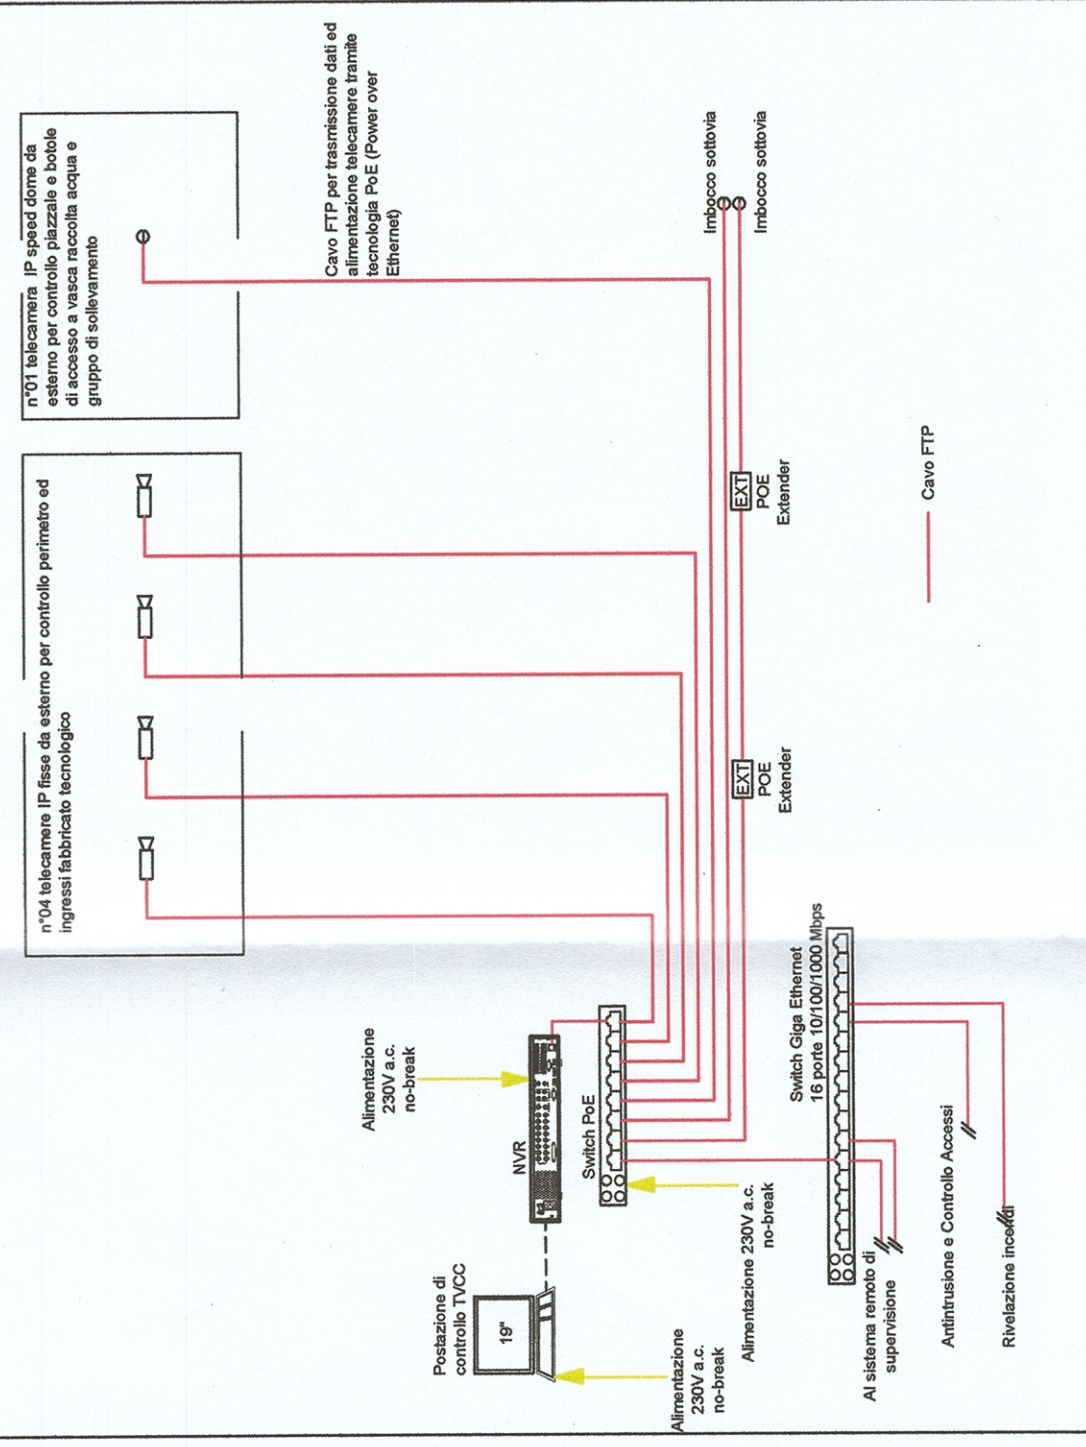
n°01 telecamera IP speed dome da esterno per controllo piazzale e botole di accesso a vasca raccolta acqua e gruppo di sollevamento

Cavo FTP per trasmissione dati ed alimentazione telecamere tramite tecnologia PoE (Power over Ethernet)

Imbocco sottovia

Imbocco sottovia

n°04 telecamere IP fisse da esterno per controllo perimetro ed ingressi fabbricato tecnologico

EXT
POE
Extender

EXT
POE
Extender

Cavo FTP

Alimentazione 230V a.c. no-break

NVR

Switch PoE

Switch Giga Ethernet 16 porte 10/100/1000 Mbps

Postazione di controllo TVCC

19"

Alimentazione 230V a.c. no-break

Alimentazione 230V a.c. no-break

Al sistema remoto di supervisione

Antintrusione e Controllo Accessi

Rivelazione incendi